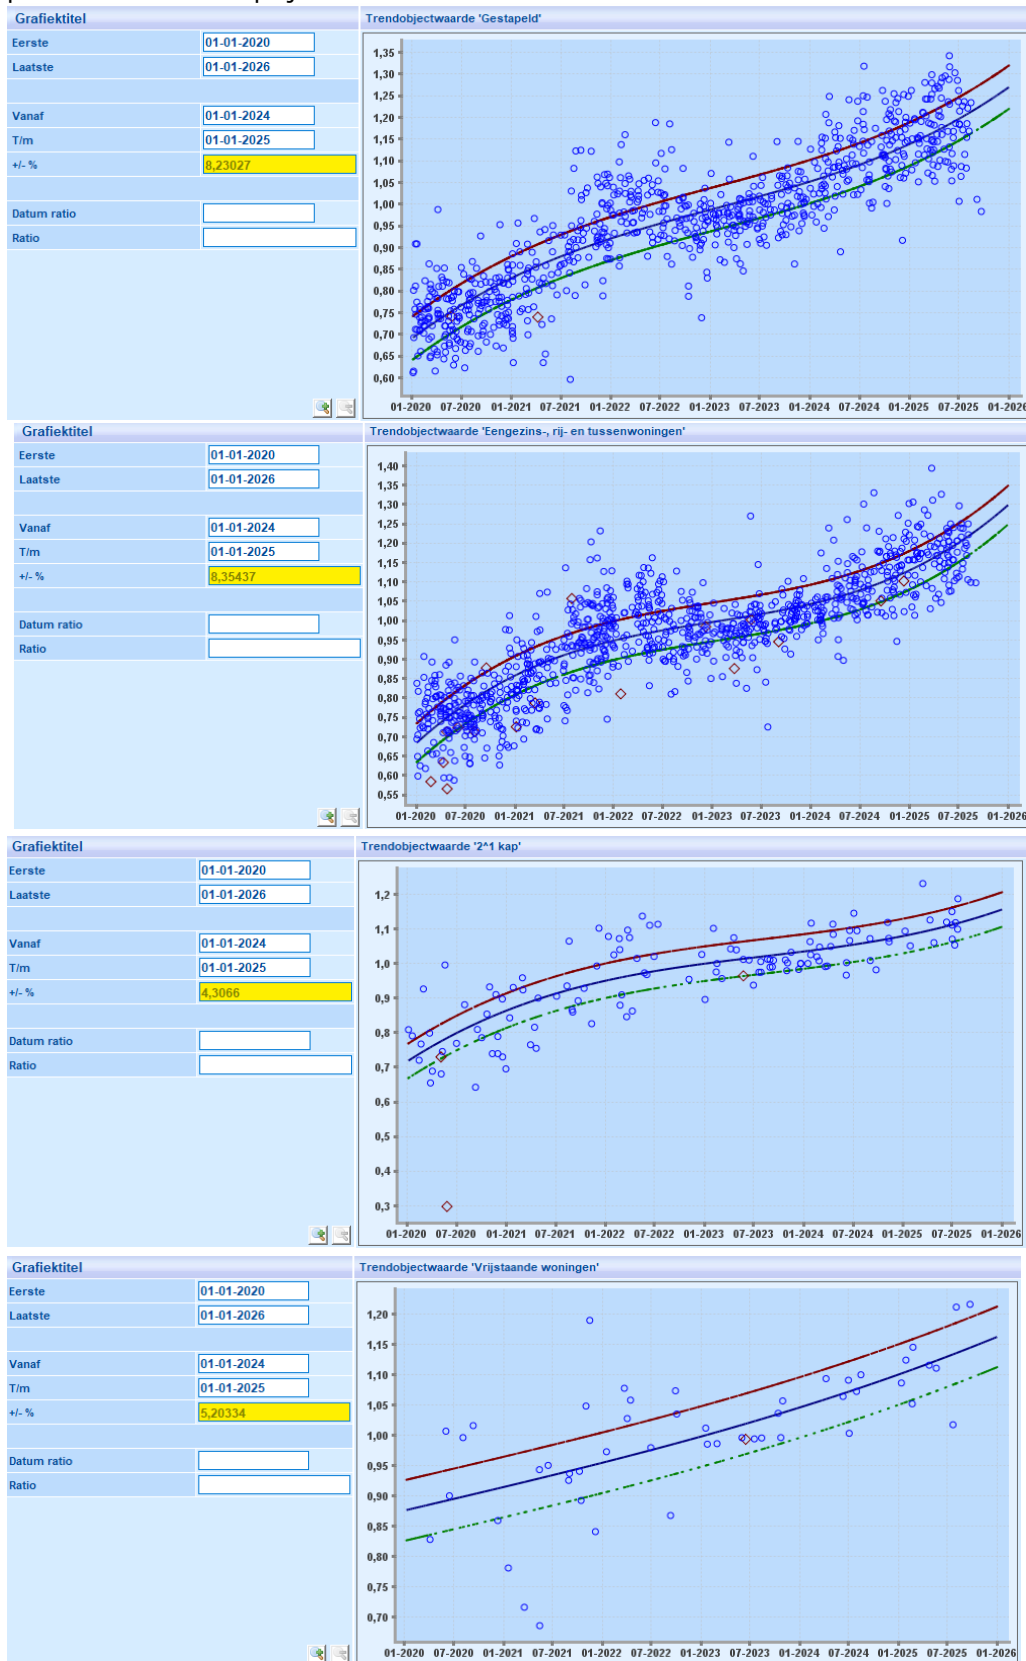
Grafiektitel
Eerste 01-01-2020
Laatste 01-01-2026
Vanaf 01-01-2024
T/m 01-01-2025
+/- % 8,23027
Datum ratio
Ratio

Trendobjectwaarde 'Gestapeld'
1,35 1,30 1,25 1,20 1,15 1,10 1,05 1,00 0,95 0,90 0,85 0,80 0,75 0,70 0,65 0,60
01-2020 07-2020 01-2021 07-2021 01-2022 07-2022 01-2023 07-2023 01-2024 07-2024 01-2025 07-2025 01-2026

Grafiektitel
Eerste 01-01-2020
Laatste 01-01-2026
Vanaf 01-01-2024
T/m 01-01-2025
+/- % 8,35437
Datum ratio
Ratio

Trendobjectwaarde 'Eengezins-, rij- en tussenwoningen'
1,40 1,35 1,30 1,25 1,20 1,15 1,10 1,05 1,00 0,95 0,90 0,85 0,80 0,75 0,70 0,65 0,60 0,55
01-2020 07-2020 01-2021 07-2021 01-2022 07-2022 01-2023 07-2023 01-2024 07-2024 01-2025 07-2025 01-2026

Grafiektitel
Eerste 01-01-2020
Laatste 01-01-2026
Vanaf 01-01-2024
T/m 01-01-2025
+/- % 4,3066
Datum ratio
Ratio

Trendobjectwaarde '2^1 kap'
1,2 1,1 1,0 0,9 0,8 0,7 0,6 0,5 0,4 0,3
01-2020 07-2020 01-2021 07-2021 01-2022 07-2022 01-2023 07-2023 01-2024 07-2024 01-2025 07-2025 01-2026

Grafiektitel
Eerste 01-01-2020
Laatste 01-01-2026
Vanaf 01-01-2024
T/m 01-01-2025
+/- % 5,20334
Datum ratio
Ratio

Trendobjectwaarde 'Vrijstaande woningen'
1,20 1,15 1,10 1,05 1,00 0,95 0,90 0,85 0,80 0,75 0,70
01-2020 07-2020 01-2021 07-2021 01-2022 07-2022 01-2023 07-2023 01-2024 07-2024 01-2025 07-2025 01-2026